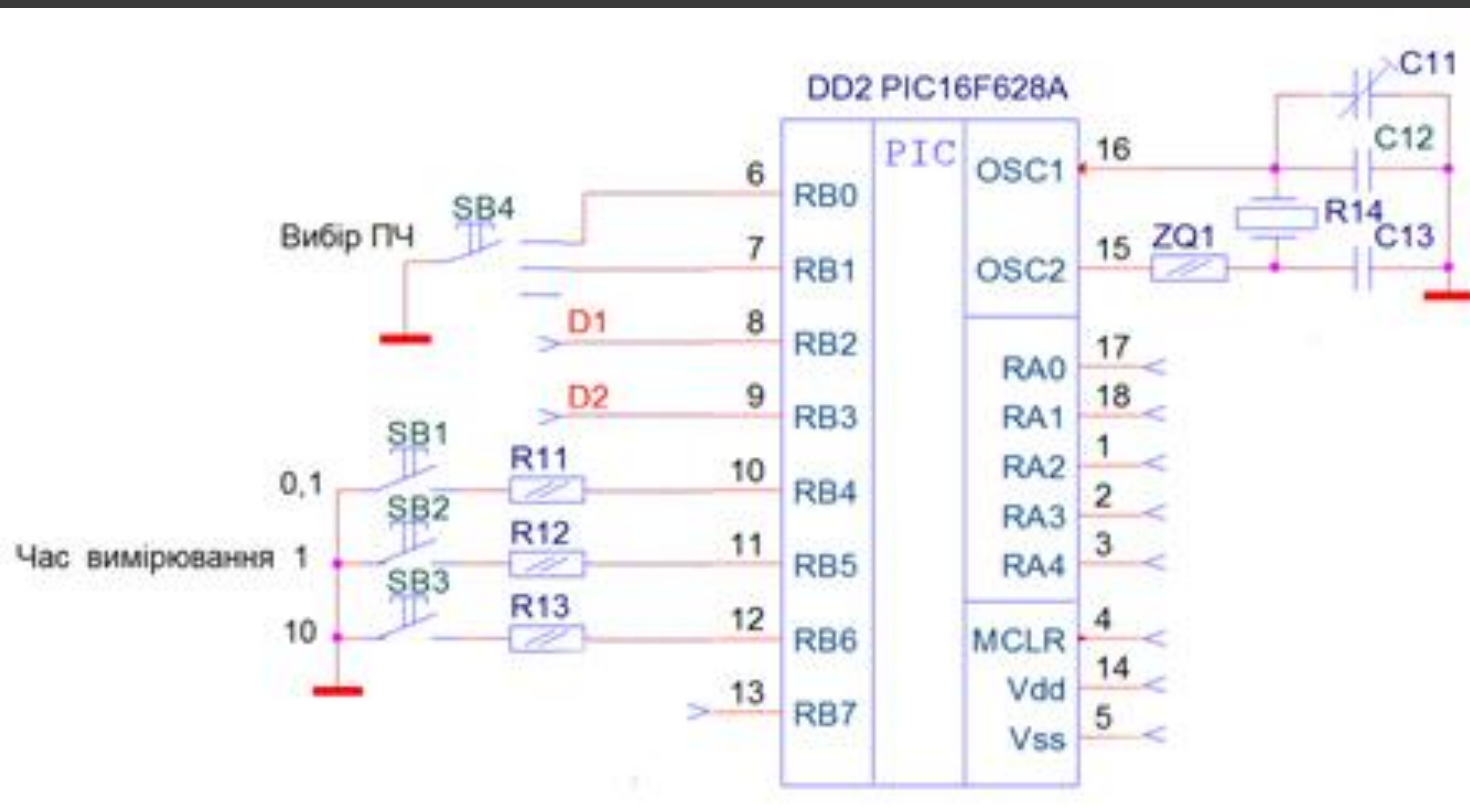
DD2 PIC16F628A

PIC

Вибір ПЧ
SB4
6 RB0
7 RB1
D1
8 RB2
D2
9 RB3
SB1
0,1
R11
10 RB4
SB2
Час вимірювання 1
R12
11 RB5
SB3
10
R13
12 RB6
13 RB7

C11
16 OSC1
C12
R14
C13
15 ZQ1 OSC2
17 RA0
18 RA1
1 RA2
2 RA3
3 RA4
4 MCLR
14 Vdd
5 Vss